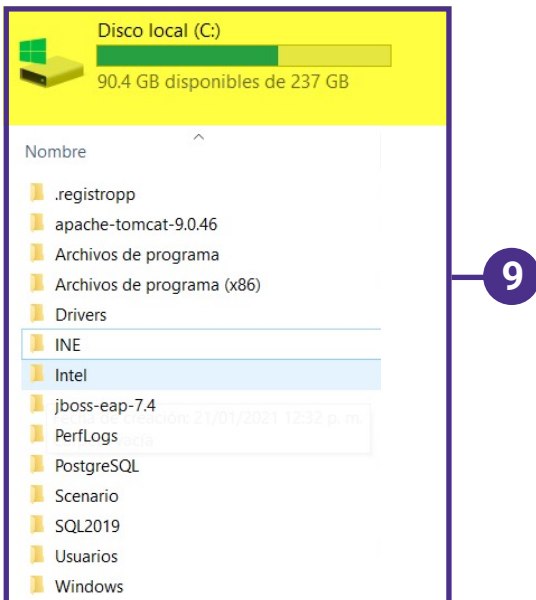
Disco local (C:)
90.4 GB disponibles de 237 GB

Nombre

.registropp
apache-tomcat-9.0.46
Archivos de programa
Archivos de programa (x86)
Drivers
INE
Intel
jboss-eap-7.4
PerfLogs
PostgreSQL
Scenario
SQL2019
Usuarios
Windows

9